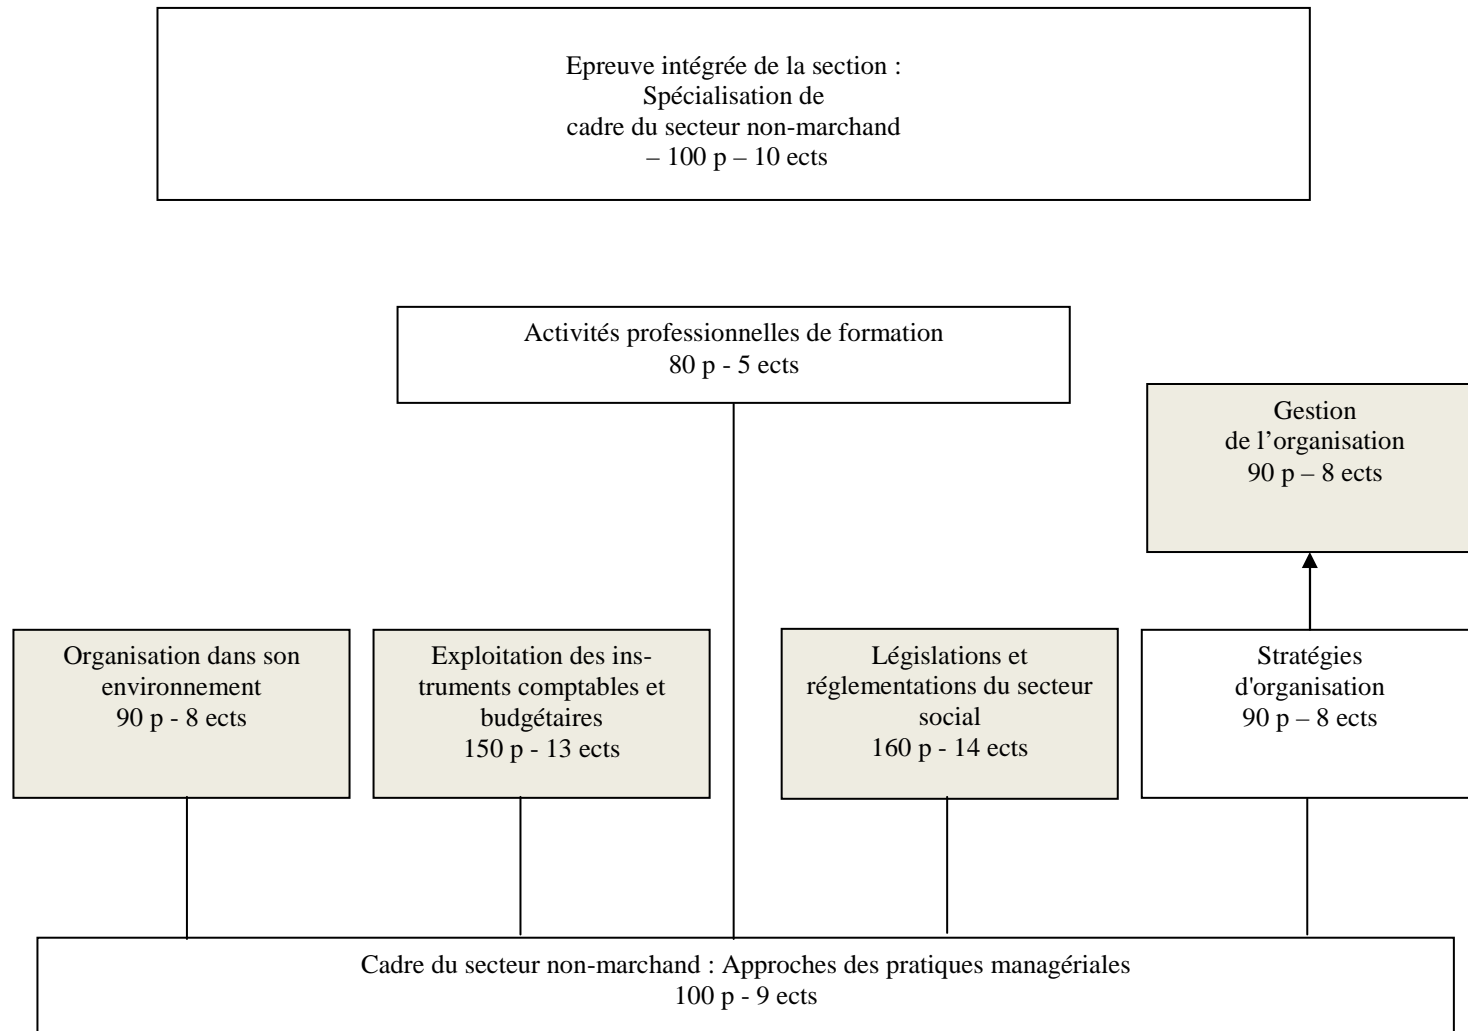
Epreuve intégrée de la section :
Spécialisation de
cadre du secteur non-marchand
– 100 p – 10 ects

Activités professionnelles de formation
80 p - 5 ects

Gestion
de l'organisation
90 p – 8 ects

Organisation dans son environnement
90 p - 8 ects

Exploitation des instruments comptables et budgétaires
150 p - 13 ects

Législations et réglementations du secteur social
160 p - 14 ects

Stratégies d'organisation
90 p – 8 ects

Cadre du secteur non-marchand : Approches des pratiques managériales
100 p - 9 ects